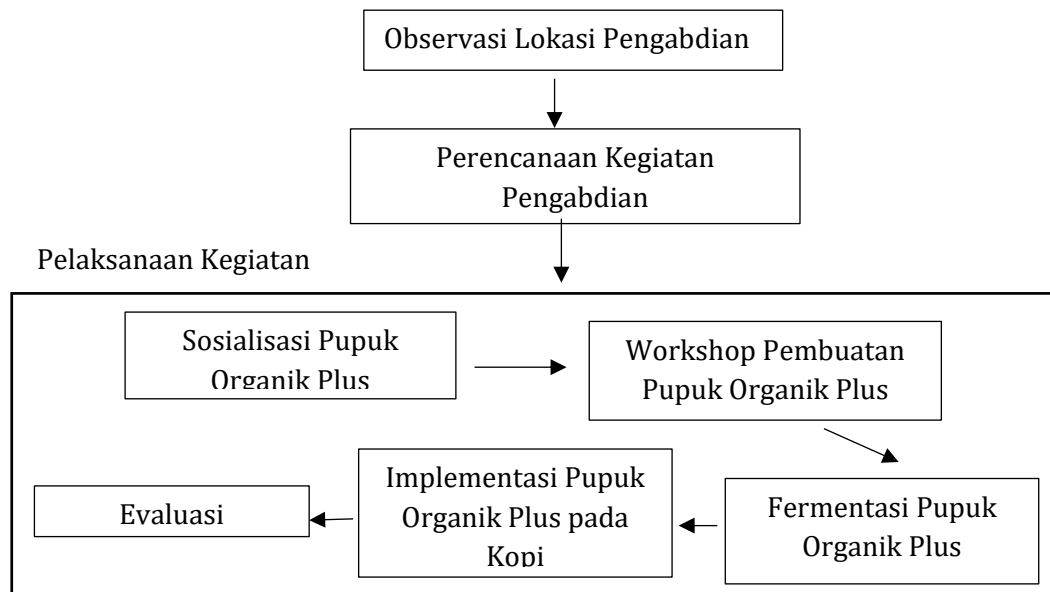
Observasi Lokasi Pengabdian

Perencanaan Kegiatan Pengabdian

Pelaksanaan Kegiatan

Sosialisasi Pupuk Organik Plus

Workshop Pembuatan Pupuk Organik Plus

Fermentasi Pupuk Organik Plus

Implementasi Pupuk Organik Plus pada Kopi

Evaluasi